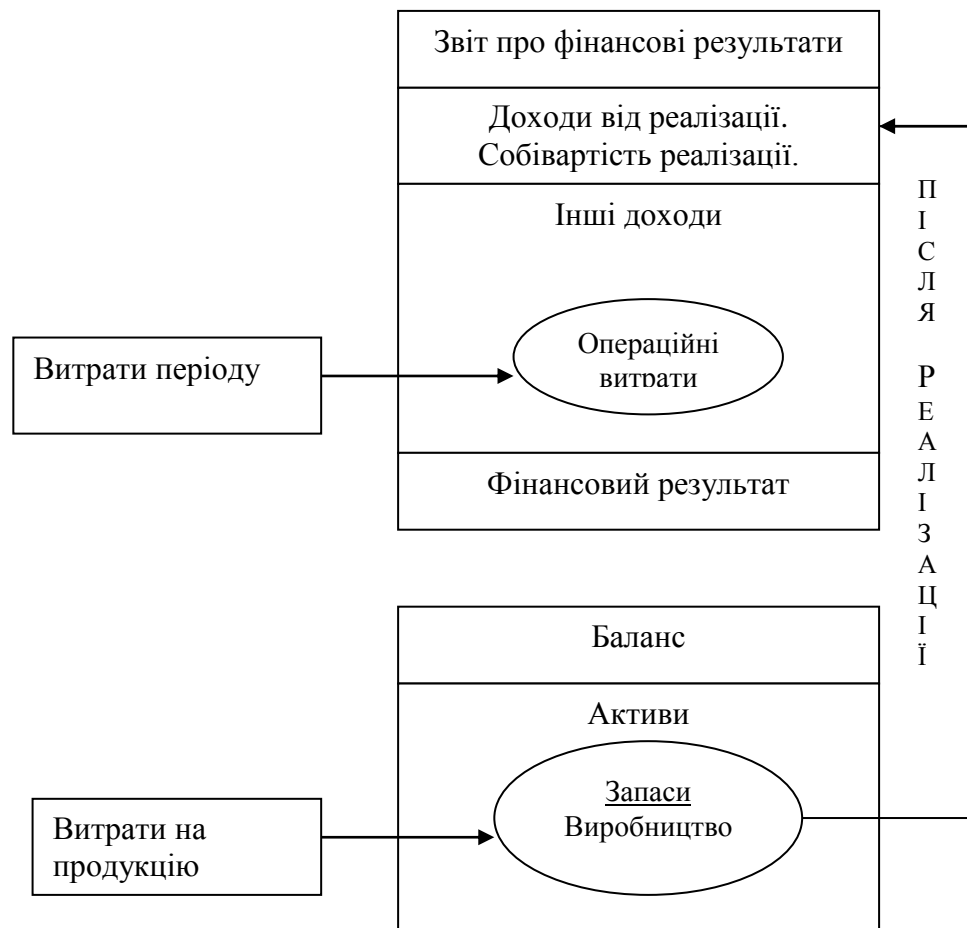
Звіт про фінансові результати

Доходи від реалізації.
Собівартість реалізації.

Інші доходи

Витрати періоду

Операційні витрати

Фінансовий результат

П
І
С
Л
Я

Р
Е
А
Л
І
З
А
Ц
І
Ї

Баланс

Активи

Запаси
Виробництво

Витрати на продукцію